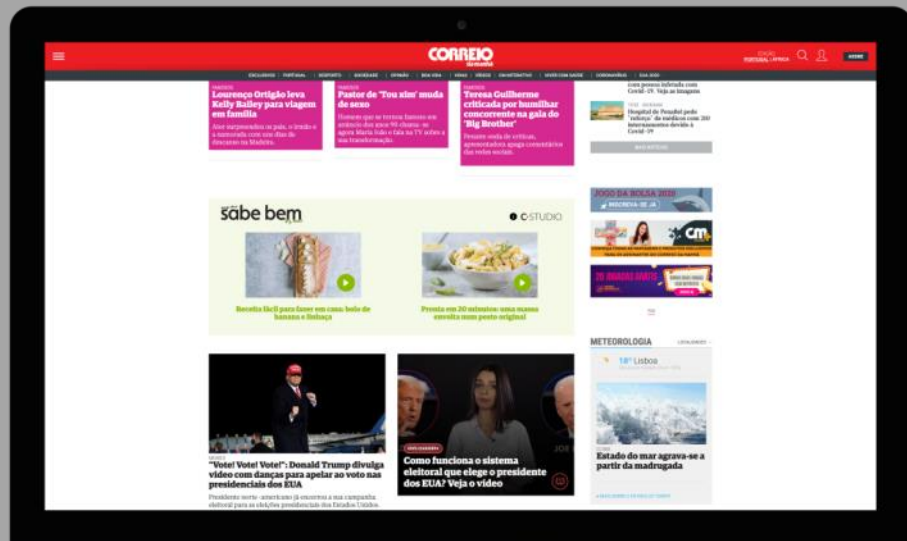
CORREIO da manhã

EXCLUSIVOS | PORTUGAL | DESPORTO | SOCIEDADE | OPINIÃO | BOA VIDA | VIDAS | VÍDEOS | CM INTERATIVO | VIVER COM SAÚDE | CORONAVÍRUS | EUA 2020

ASSINE

Lourenço Ortigão leva Kelly Bailey para viagem em família

Ator surpreendeu os pais, o irmão e a namorada com uns dias de descanso na Madeira.

Pastor de 'Tou xim' muda de sexo

Homem que se tornou famoso em anúncio dos anos 90 chama-se agora Maria João e fala na TV sobre a sua transformação.

Teresa Guilherme criticada por humilhar concorrente na gala do 'Big Brother'

Pessoas onda de críticas, apresentadora apaga comentários das redes sociais.

Covid-19. Veja as imagens

Hospital de Penafiel pede 'reforço' de médicos com 200 internamentos devido à Covid-19

JOGO DA BOLSA 2020

INSCREVA-SE JÁ

cm

sabe bem

C-STUDIO

Receita fácil para fazer em casa: bolo de banana e linhaça

Pronto em 20 minutos: uma massa envolta num pesto original

METEOROLOGIA

18° Lisboa

Estado do mar agrava-se a partir da madrugada

"Vote! Vote! Vote!": Donald Trump divulga vídeo com danças para apelar ao voto nas presidenciais dos EUA

Presidente norte-americano já encerrou a sua campanha eleitoral para as eleições presidenciais dos Estados Unidos.

Como funciona o sistema eleitoral que elege o presidente dos EUA? Veja o vídeo